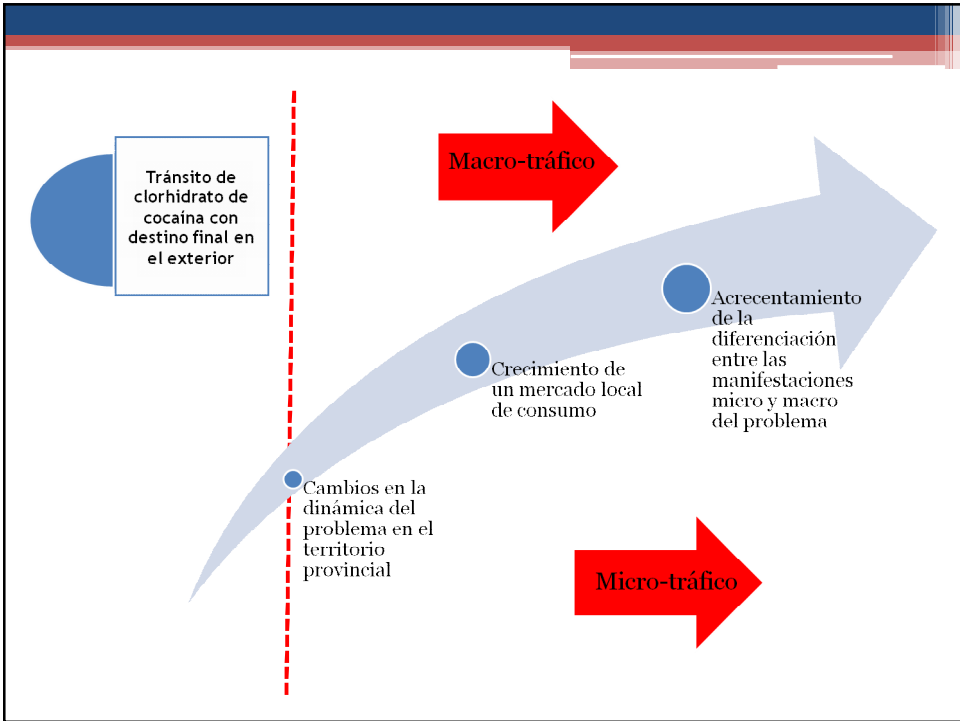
Tránsito de clorhidrato de cocaína con destino final en el exterior

Macro-tráfico

Acrecentamiento de la diferenciación entre las manifestaciones micro y macro del problema

Crecimiento de un mercado local de consumo

Cambios en la dinámica del problema en el territorio provincial

Micro-tráfico